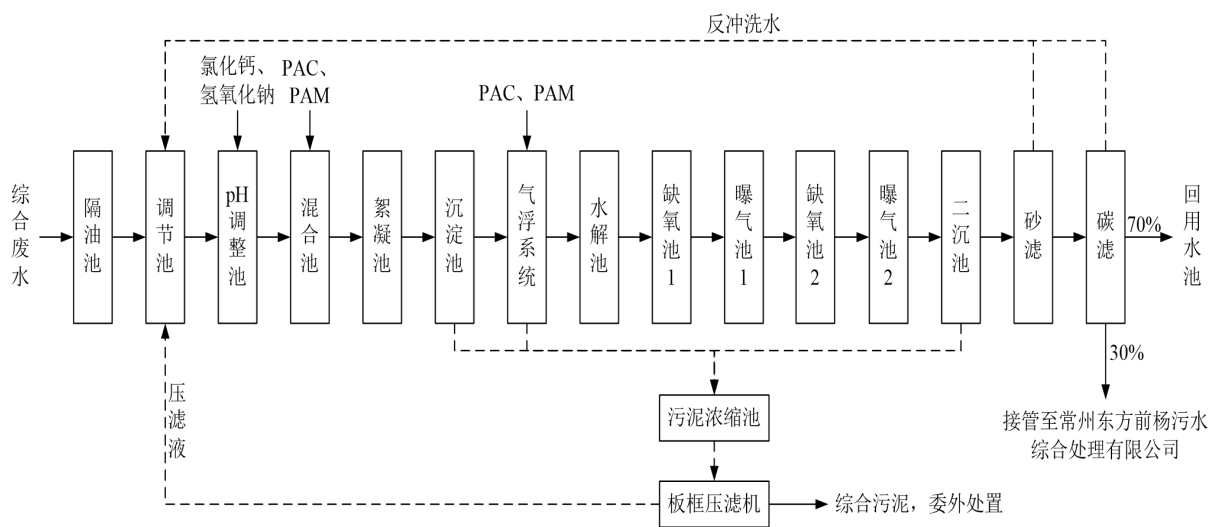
反冲洗水

氯化钙、氢氧化钠

PAC、PAM

PAC、PAM

综合废水

隔油池

调节池

pH调整池

混合池

絮凝池

沉淀池

气浮系统

水解池

缺氧池1

曝气池1

缺氧池2

曝气池2

二沉池

砂滤

碳滤

70%

回用水池

30%

接管至常州东方前杨污水综合处理有限公司

压滤液

污泥浓缩池

板框压滤机

综合污泥，委外处置